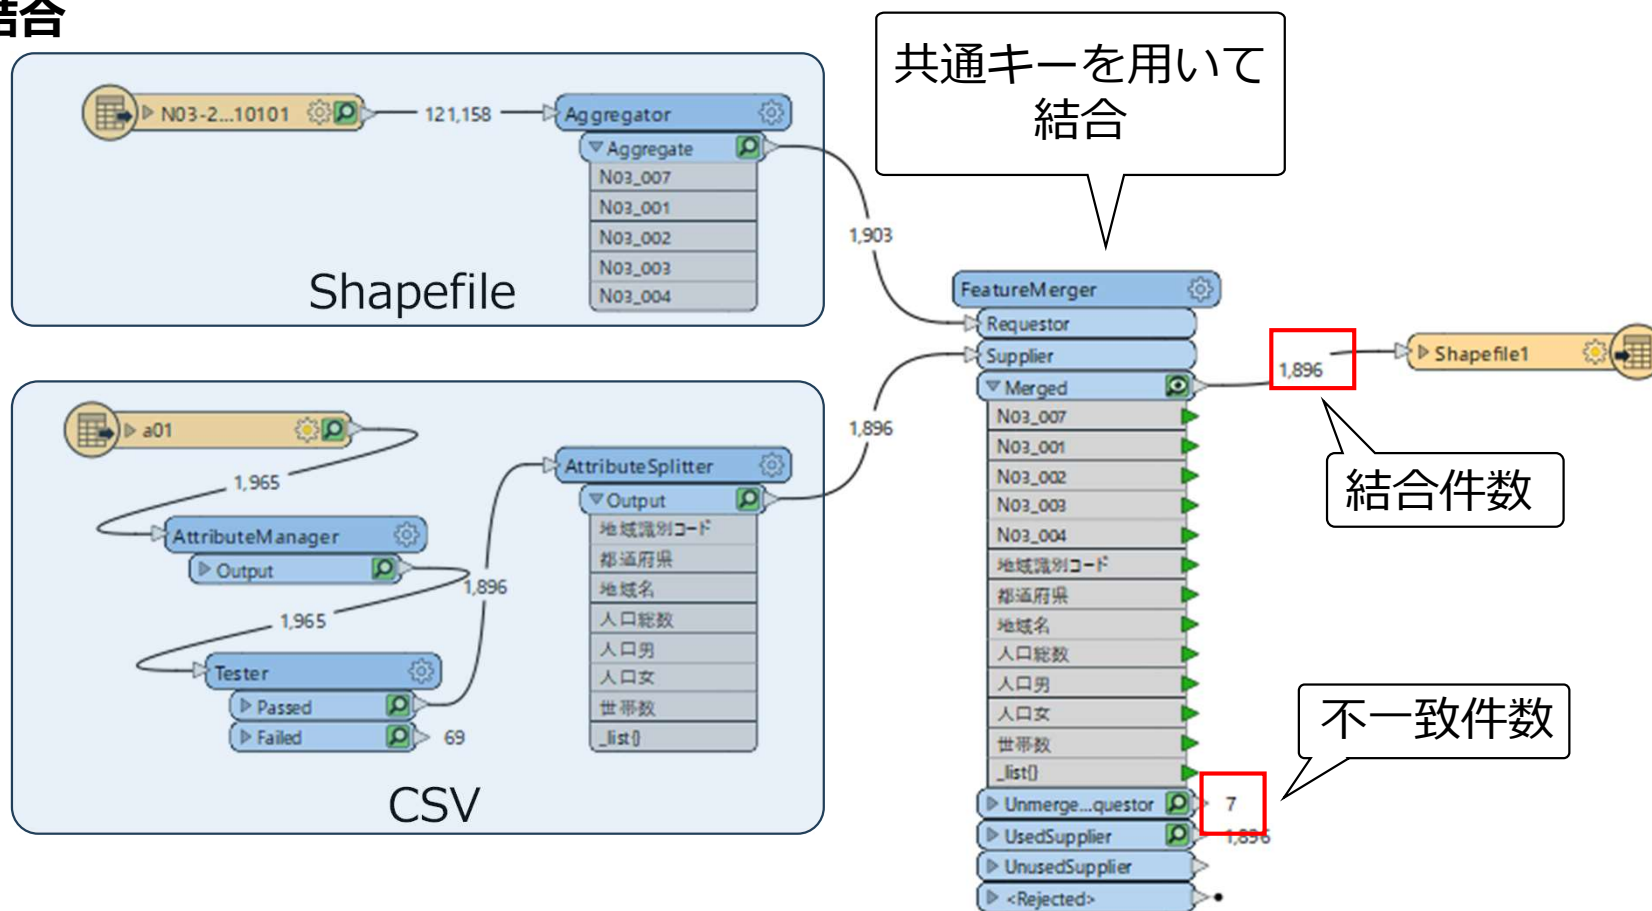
結合

N03-2...10101
121,158
Aggregator
Aggregate
N03_007
N03_001
N03_002
N03_003
N03_004
Shapefile

共通キーを用いて結合

1,903
FeatureMerger
Requestor
Supplier
Merged
N03_007
N03_001
N03_002
N03_003
N03_004
地域識別コード
都道府県
地域名
人口総数
人口男
人口女
世帯数
_list{}
Unmerge...questor
UsedSupplier
UnusedSupplier
<Rejected>

1,896
Shapefile1
結合件数
不一致件数
7
1,896

a01
1,965
AttributeManager
Output
1,896
1,965
Tester
Passed
Failed
69
AttributeSplitter
Output
地域識別コード
都道府県
地域名
人口総数
人口男
人口女
世帯数
_list{}
1,896
CSV